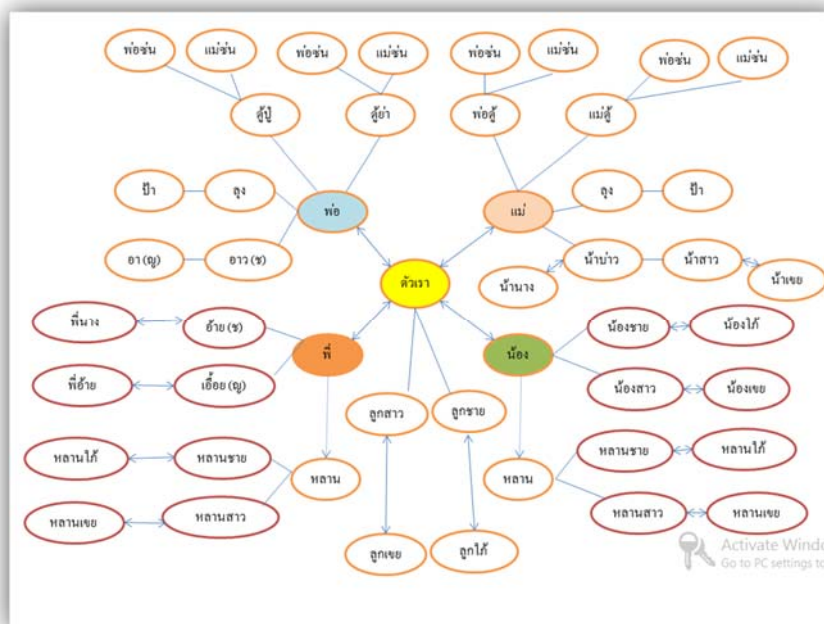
พ่อซ่น
แม่ซ่น
พ่อซ่น
แม่ซ่น
พ่อซ่น
แม่ซ่น
พ่อซ่น
แม่ซ่น
ลู่ปู่
ลู่ย่า
พ่อลู้
แม่ลู้
ป้า
ลุง
พ่อ
แม่
ลุง
ป้า
อา (ญ)
อาว (ช)
ตัวเรา
น้าบ่าว
น้าสาว
น้าเขย
น้านาง
พี่นาง
อ้าย (ช)
พี่
น้อง
น้องชาย
น้องใภ้
พี่อ้าย
เอื้อย (ญ)
น้องสาว
น้องเขย
ลูกสาว
ลูกชาย
หลานใภ้
หลานชาย
หลาน
หลาน
หลานชาย
หลานใภ้
หลานเขย
หลานสาว
หลานสาว
หลานเขย
ลูกเขย
ลูกใภ้
Activate Windo
Go to PC settings to